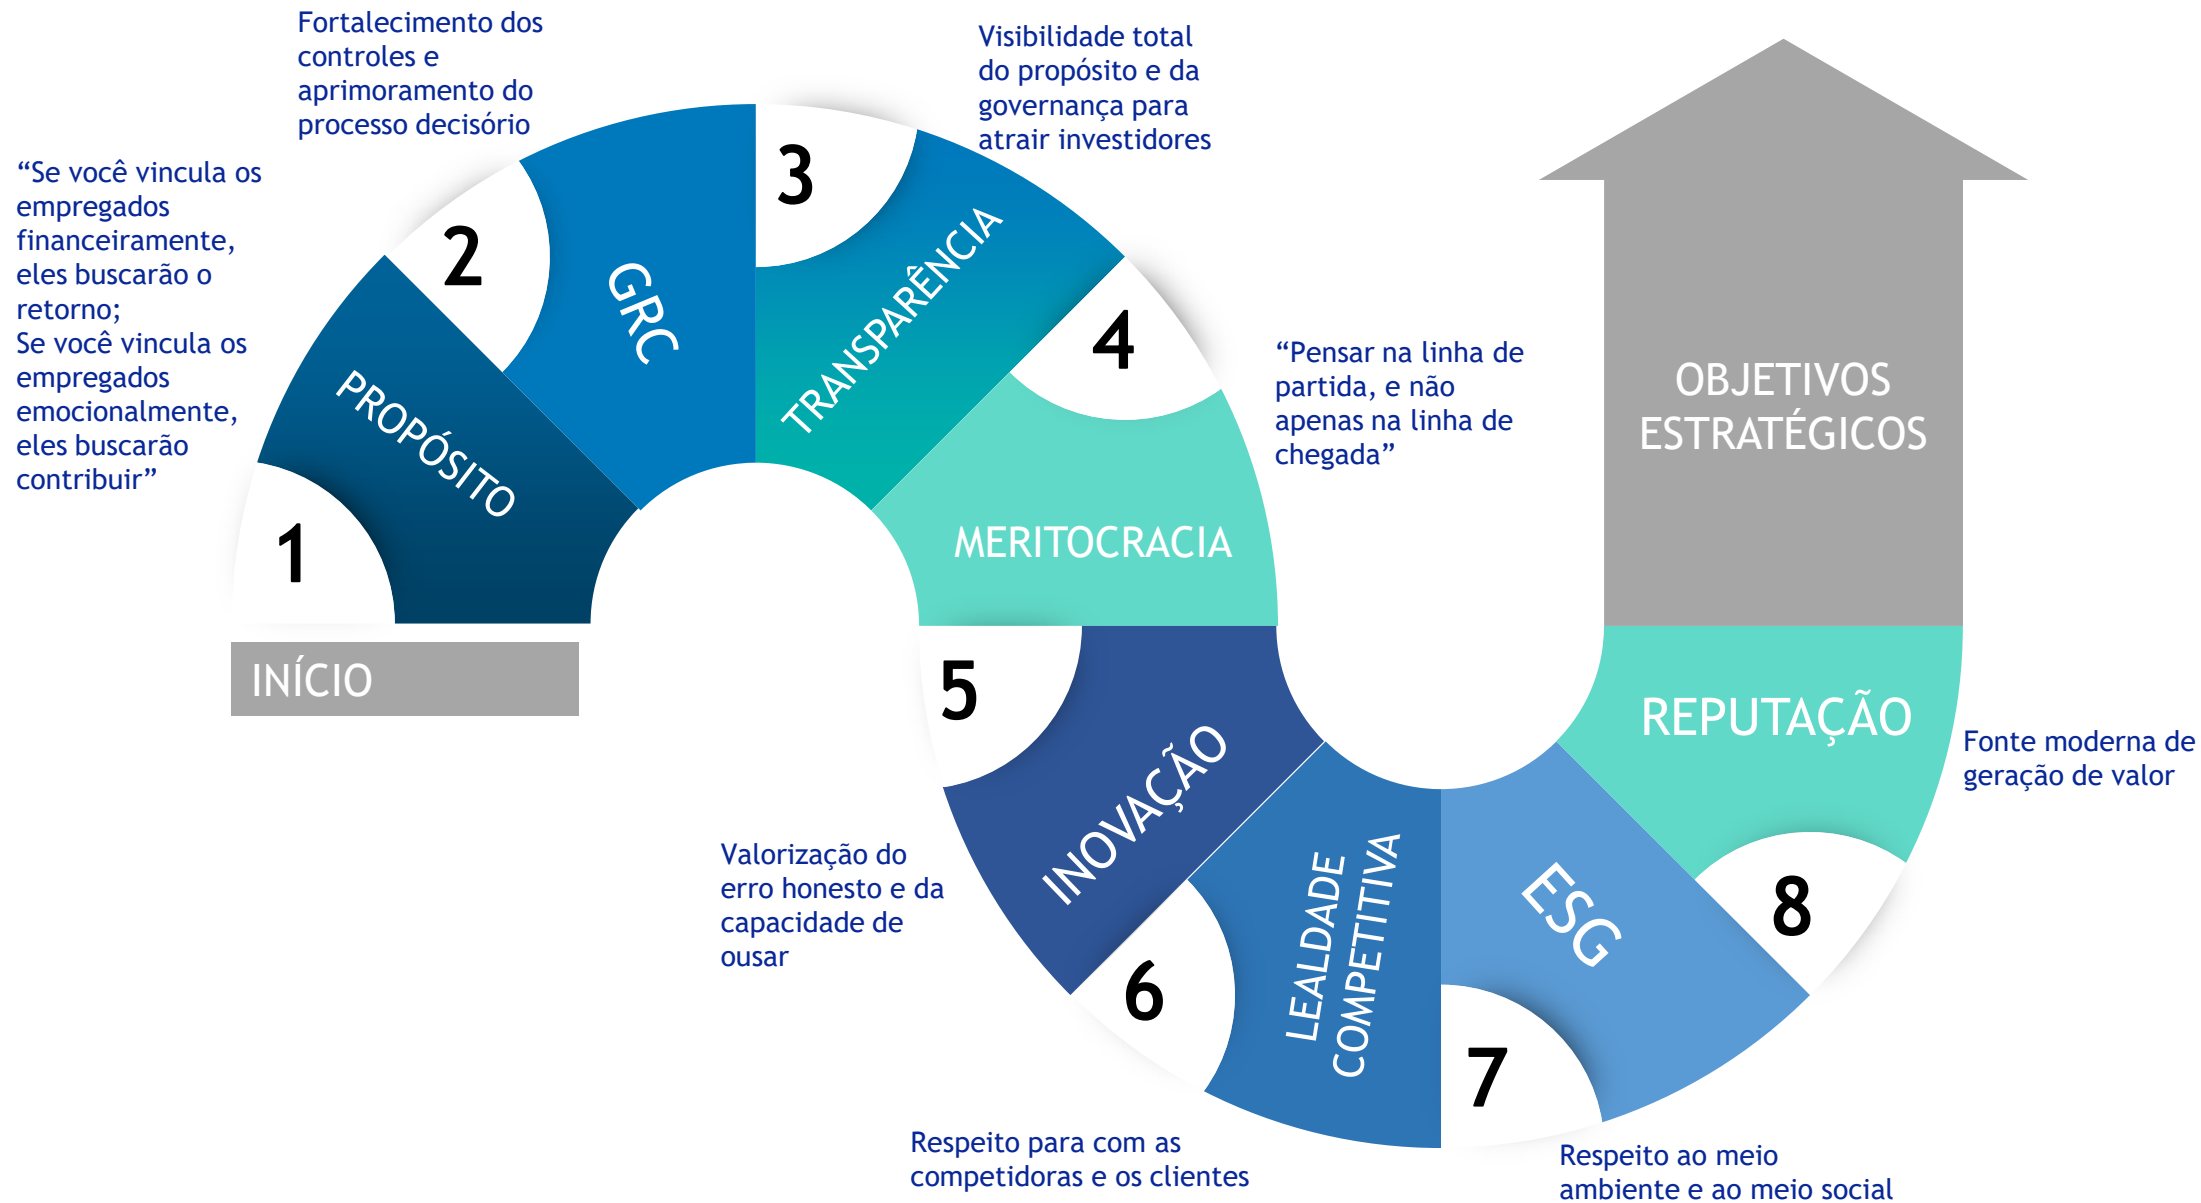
Fortalecimento dos controles e aprimoramento do processo decisório

Visibilidade total do propósito e da governança para atrair investidores

“Se você vincula os empregados financeiramente, eles buscarão o retorno;
Se você vincula os empregados emocionalmente, eles buscarão contribuir”

3

2

GRC

TRANSPARÊNCIA

4

“Pensar na linha de partida, e não apenas na linha de chegada”

OBJETIVOS ESTRATÉGICOS

PROPÓSITO

MERITOCRACIA

1

INÍCIO

5

REPUTAÇÃO

Fonte moderna de geração de valor

INOVAÇÃO

LEALDADE COMPETITIVA

ESG

8

Valorização do erro honesto e da capacidade de ousar

6

7

Respeito para com as competidoras e os clientes

Respeito ao meio ambiente e ao meio social